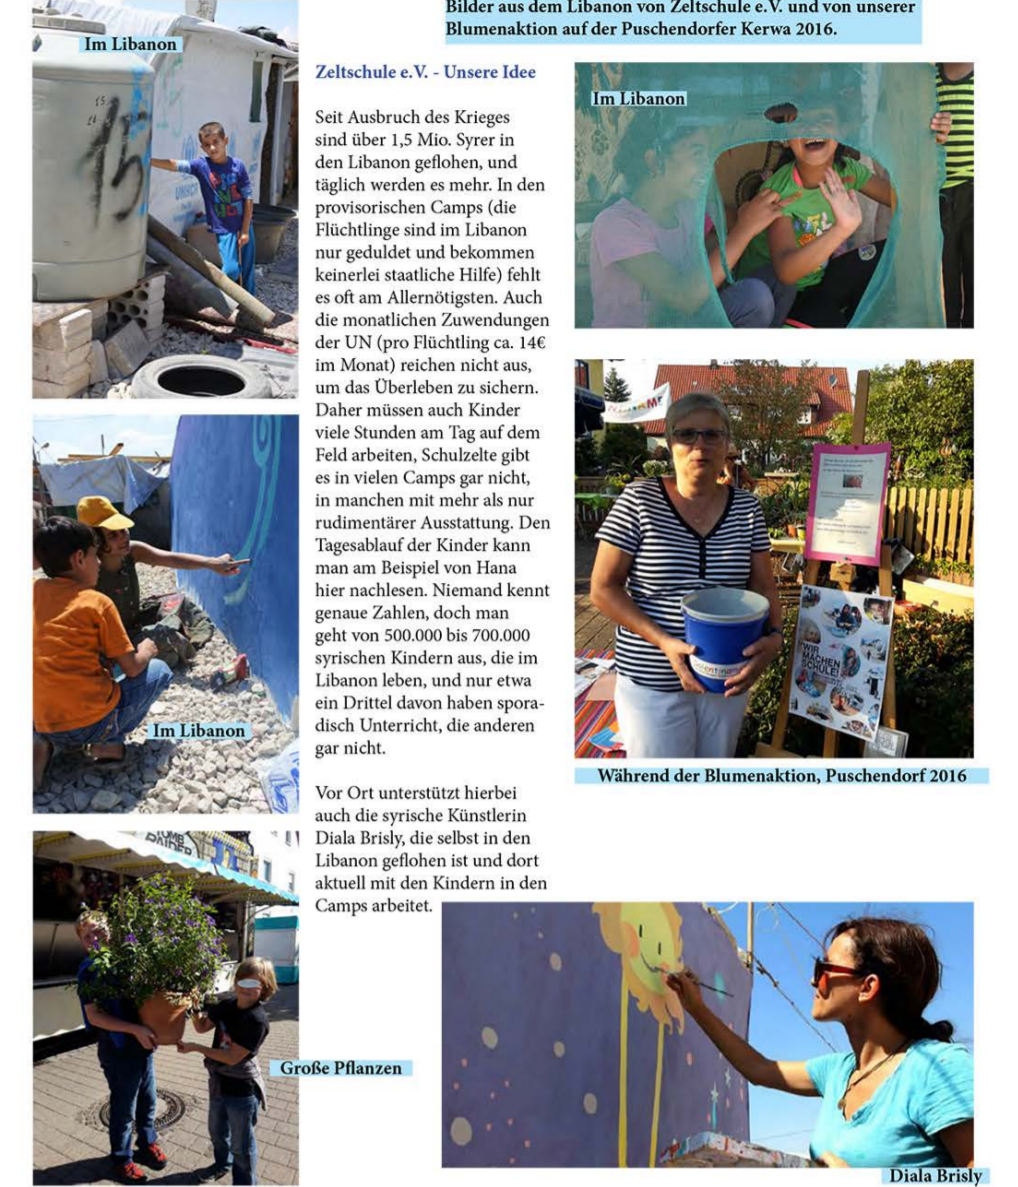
Bilder aus dem Libanon von Zeltschule e.V. und von unserer Blumenaktion auf der Puschendorfer Kerwa 2016.

Im Libanon

Zeltschule e.V. - Unsere Idee

Seit Ausbruch des Krieges sind über 1,5 Mio. Syrer in den Libanon geflohen, und täglich werden es mehr. In den provisorischen Camps (die Flüchtlinge sind im Libanon nur geduldet und bekommen keinerlei staatliche Hilfe) fehlt es oft am Allernötigsten. Auch die monatlichen Zuwendungen der UN (pro Flüchtling ca. 14€ im Monat) reichen nicht aus, um das Überleben zu sichern. Daher müssen auch Kinder viele Stunden am Tag auf dem Feld arbeiten, Schulzelte gibt es in vielen Camps gar nicht, in manchen mit mehr als nur rudimentärer Ausstattung. Den Tagesablauf der Kinder kann man am Beispiel von Hana hier nachlesen. Niemand kennt genaue Zahlen, doch man geht von 500.000 bis 700.000 syrischen Kindern aus, die im Libanon leben, und nur etwa ein Drittel davon haben sporadisch Unterricht, die anderen gar nicht.

Vor Ort unterstützt hierbei auch die syrische Künstlerin Diala Brisly, die selbst in den Libanon geflohen ist und dort aktuell mit den Kindern in den Camps arbeitet.

Im Libanon

Im Libanon

WIR MACHEN SCHULE!

Während der Blumenaktion, Puschendorf 2016

Große Pflanzen

Diala Brisly